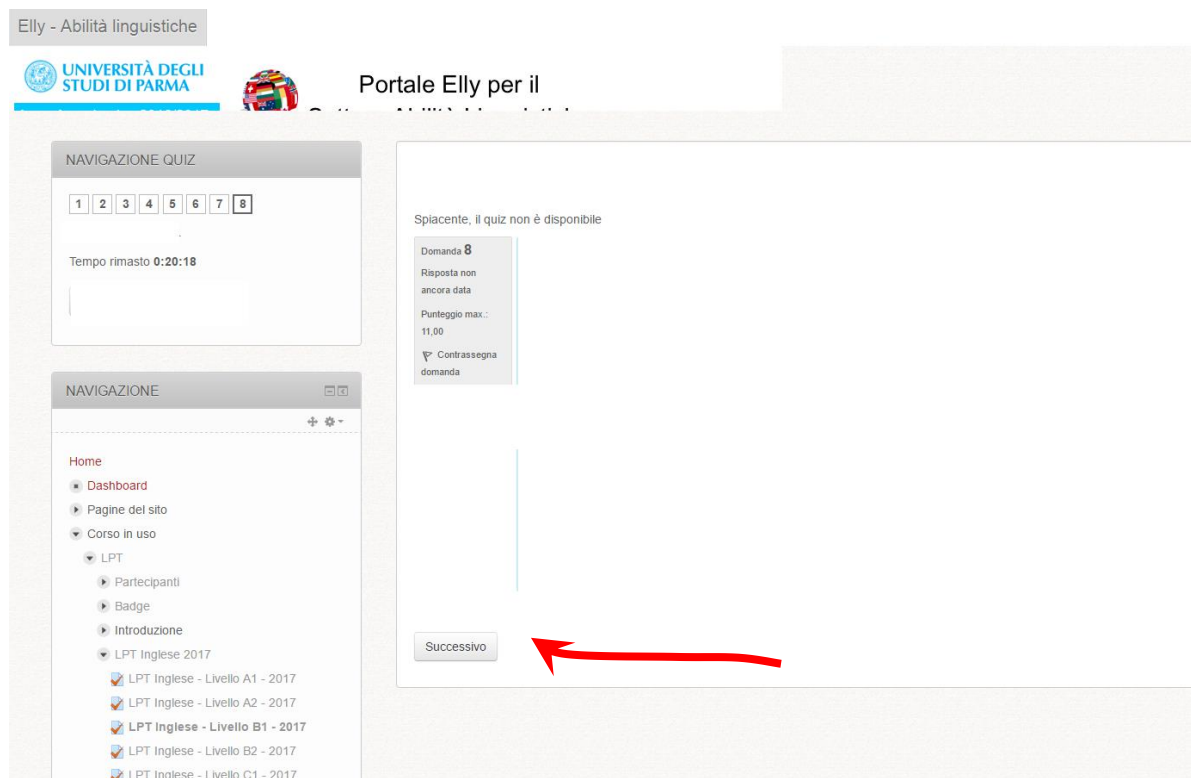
Elly - Abilità linguistiche

UNIVERSITÀ DEGLI STUDI DI PARMA

Portale Elly per il

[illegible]

NAVIGAZIONE QUIZ

1 2 3 4 5 6 7 8

Tempo rimasto **0:20:18**

NAVIGAZIONE

Home
Dashboard
Pagine del sito
Corso in uso
LPT
Partecipanti
Badge
Introduzione
LPT Inglese 2017
LPT Inglese - Livello A1 - 2017
LPT Inglese - Livello A2 - 2017
**LPT Inglese - Livello B1 - 2017**
LPT Inglese - Livello B2 - 2017
LPT Inglese - Livello C1 - 2017

Spiacente, il quiz non è disponibile

Domanda 8
Risposta non ancora data
Punteggio max.: 11,00
Contrassegna domanda

Successivo